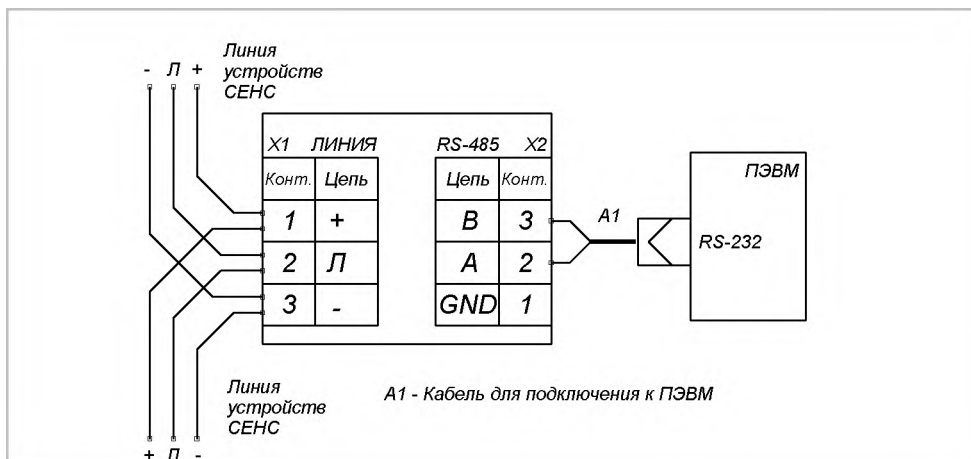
- Л +

Линия устройств СЕНС

| X1 | ЛИНИЯ |
|---|---|
| Конт. | Цепь |
| 1 | + |
| 2 | Л |
| 3 | - |

| RS-485 | X2 |
|---|---|
| Цепь | Конт. |
| B | 3 |
| A | 2 |
| GND | 1 |

A1

ПЭВМ

RS-232

Линия устройств СЕНС

A1 - Кабель для подключения к ПЭВМ

+ Л -